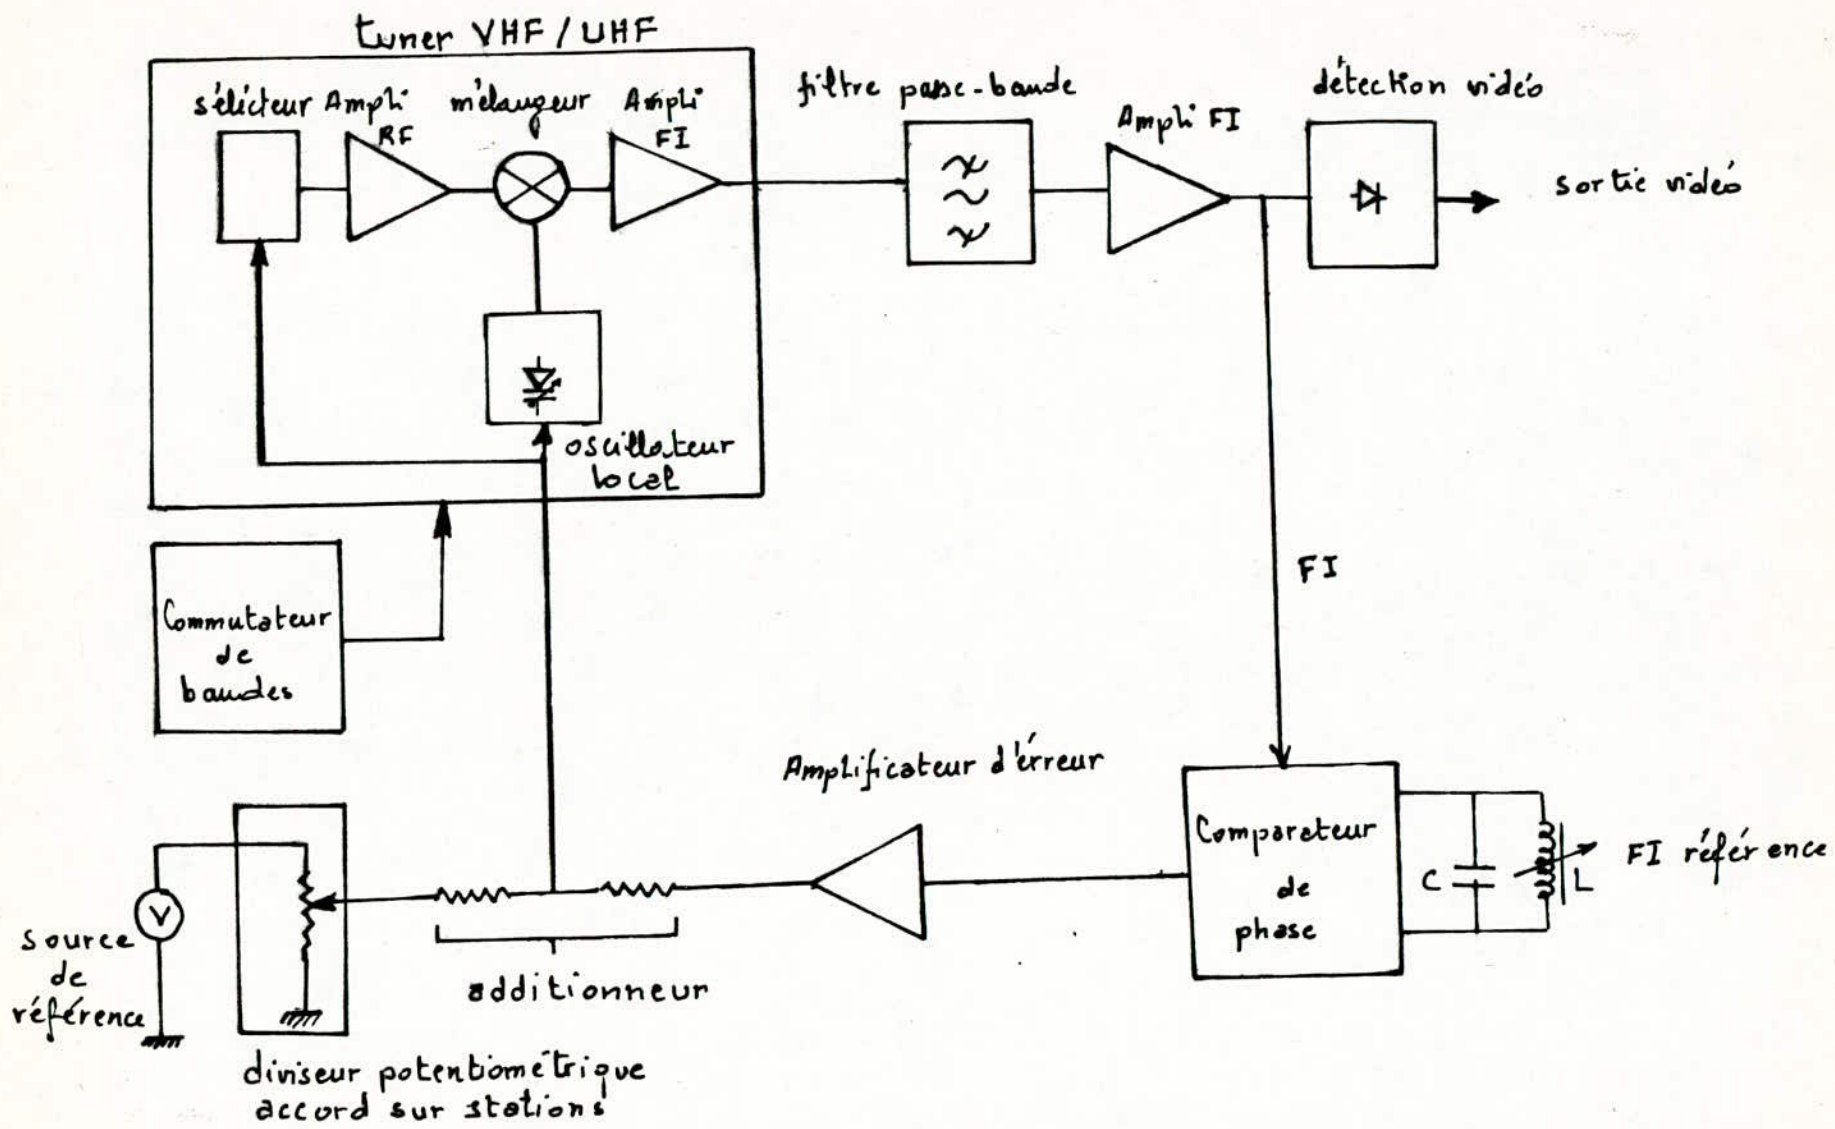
tuner VHF / UHF

sélecteur Ampli RF

mélangeur

Ampli FI

oscillateur local

filtre passe-bande

Ampli FI

détection vidéo

sortie vidéo

FI

Commutateur de bandes

Amplificateur d'erreur

Comparateur de phase

C

L

FI référence

source de référence

additionneur

diviseur potentiométrique accord sur stations